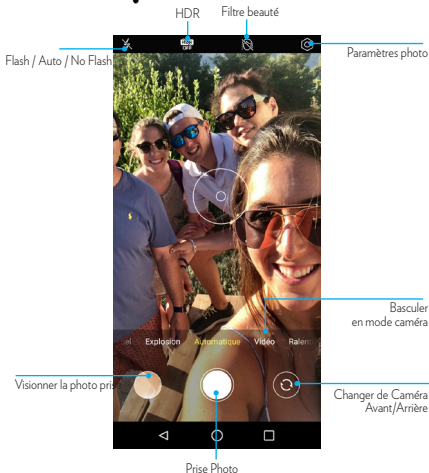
HDR

Filtre beauté

Flash / Auto / No Flash

HDR OFF

Paramètres photo

Basculer en mode caméra

el Explosion Automatique Vidéo Ralen

Visionner la photo pri

Changer de Caméra Avant/Arrière

Prise Photo